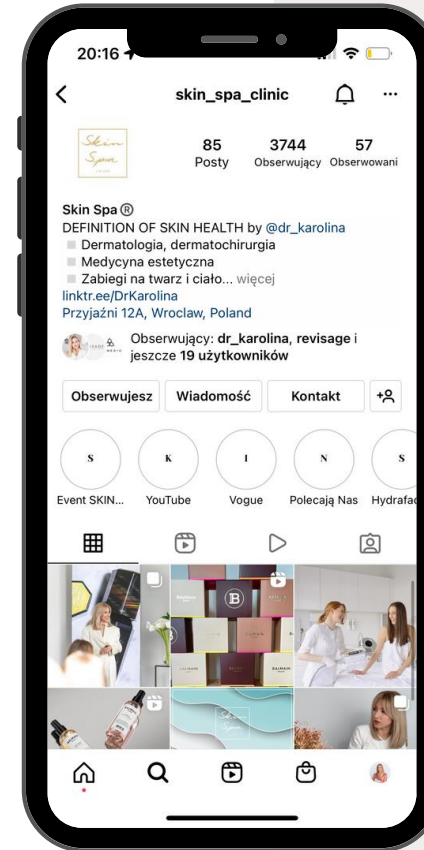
20:16

skin_spa_clinic

Skin Spa

85 Posty
3744 Obserwujący
57 Obserwowani

Skin Spa ®
DEFINITION OF SKIN HEALTH by @dr_karolina
Dermatologia, dermatochirurgia
Medycyna estetyczna
Zabiegi na twarz i ciało... więcej
linktr.ee/DrKarolina
Przyjaźni 12A, Wroclaw, Poland

Obserwujący: dr_karolina, revisage i jeszcze 19 użytkowników

Obserwujesz
Wiadomość
Kontakt

S Event SKIN...
K YouTube
I Vogue
N Polecają Nas
S Hydrafac